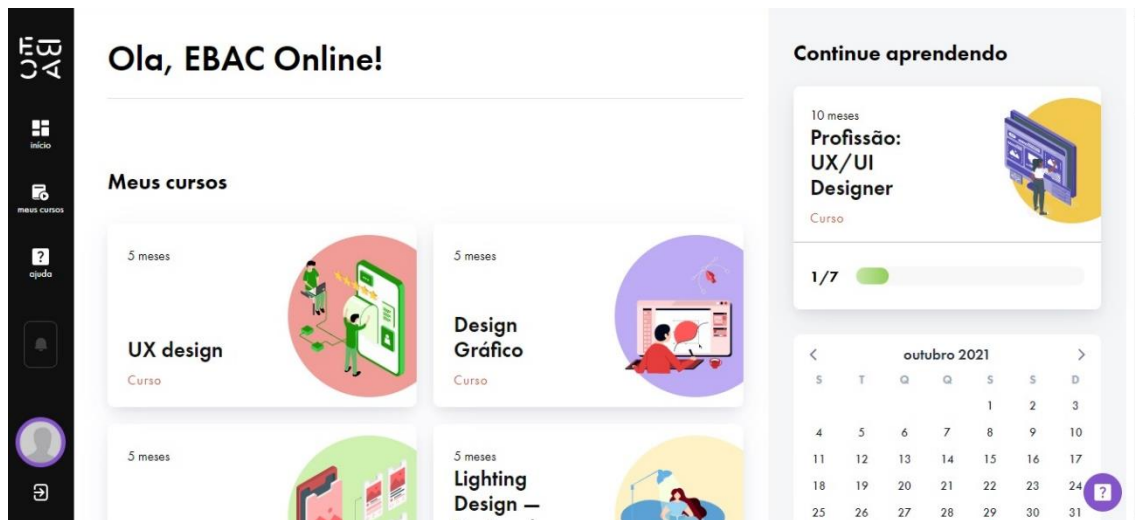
EBAC

início

meus cursos

?
ajuda

Ola, EBAC Online!

Meus cursos

5 meses
UX design
Curso

5 meses
Design Gráfico
Curso

5 meses

5 meses
Lighting Design —

Continue aprendendo

10 meses
Profissão: UX/UI Designer
Curso

1/7

outubro 2021

| S | T | Q | Q | S | S | D |
|---|---|---|---|---|---|---|
| | | | | 1 | 2 | 3 |
| 4 | 5 | 6 | 7 | 8 | 9 | 10 |
| 11 | 12 | 13 | 14 | 15 | 16 | 17 |
| 18 | 19 | 20 | 21 | 22 | 23 | 24 |
| 25 | 26 | 27 | 28 | 29 | 30 | 31 |

?